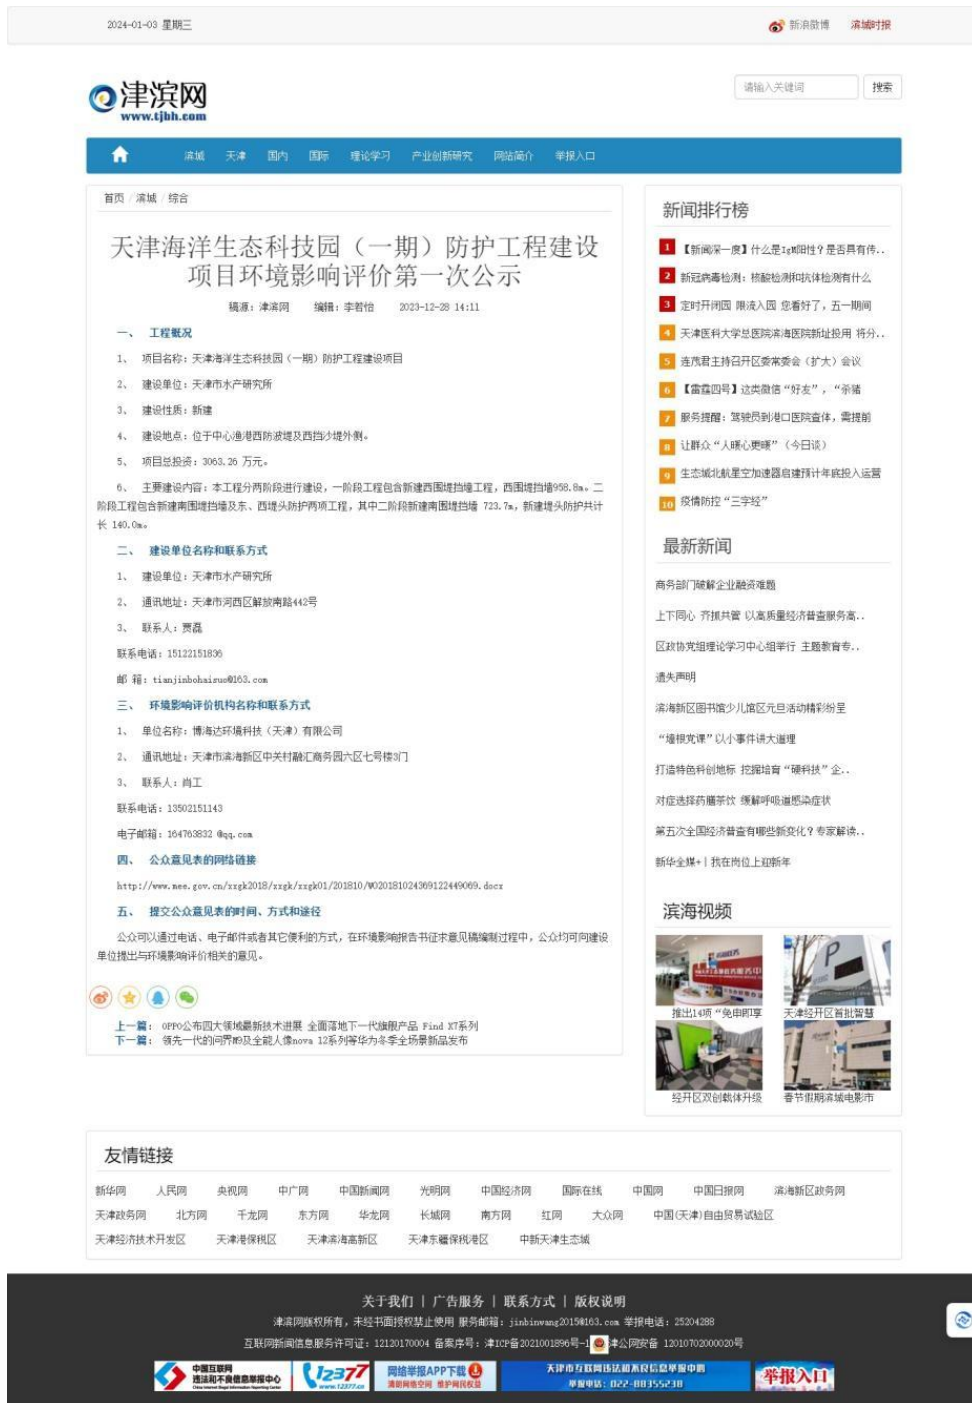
2024-01-03 星期三

新浪微博 滨城时报

津滨网
www.tjbh.com

请输入关键词 搜索

滨城 天津 国内 国际 理论学习 产业创新研究 网站简介 举报入口

首页 / 滨城 / 综合

天津海洋生态科技园（一期）防护工程建设项目环境影响评价第一次公示

稿源：津滨网 编辑：李若怡 2023-12-28 14:11

一、 工程概况

1、 项目名称：天津海洋生态科技园（一期）防护工程建设项目

2、 建设单位：天津市水产研究所

3、 建设性质：新建

4、 建设地点：位于中心渔港西防波堤及西挡沙堤外侧。

5、 项目总投资：3063.26 万元。

6、 主要建设内容：本工程分两阶段进行建设，一阶段工程包含新建西围堤挡墙工程，西围堤挡墙958.8m。二阶段工程包含新建南围堤挡墙及东、西堤头防护两项工程，其中二阶段新建南围堤挡墙 723.7m，新建堤头防护共计长 140.0m。

二、 建设单位名称和联系方式

1、 建设单位：天津市水产研究所

2、 通讯地址：天津市河西区解放南路442号

3、 联系人：贾磊

联系电话：15122151836

邮 箱：tianjinbohaisuo@163.com

三、 环境影响评价机构名称和联系方式

1、 单位名称：博海达环境科技（天津）有限公司

2、 通讯地址：天津市滨海新区中关村融汇商务园六区七号楼3门

3、 联系人：肖工

联系电话：13502151143

电子邮箱：164763832 @qq.com

四、 公众意见表的网络链接

http://www.mee.gov.cn/xxgk2018/xxgk/xxgk01/201810/W020181024369122449069.docx

五、 提交公众意见表的时间、方式和途径

公众可以通过电话、电子邮件或者其它便利的方式，在环境影响报告书征求意见稿编制过程中，公众均可向建设单位提出与环境影响评价相关的意见。

上一篇： OPPO公布四大领域最新技术进展 全面落地下一代旗舰产品 Find X7系列
下一篇： 领先一代的问界M9及全能人像nova 12系列等华为冬季全场景新品发布

新闻排行榜

1 【新闻深一度】什么是IgM阳性？是否具有传..
2 新冠病毒检测：核酸检测和抗体检测有什么
3 定时开闭园 限流入园 您看好了，五一期间
4 天津医科大学总医院滨海医院新址投用 将分..
5 连茂君主持召开区委常委会（扩大）会议
6 【雷霆四号】这类微信“好友”，“杀猪
7 服务提醒：驾驶员到港口医院查体，需提前
8 让群众“人暖心更暖”（今日谈）
9 生态城北航星空加速器启建预计年底投入运营
10 疫情防控“三字经”

最新新闻

商务部门破解企业融资难题
上下同心 齐抓共管 以高质量经济普查服务高..
区政协党组理论学习中心组举行 主题教育专..
遗失声明
滨海新区图书馆少儿馆区元旦活动精彩纷呈
“墙根党课”以小事件讲大道理
打造特色科创地标 挖掘培育“硬科技”企..
对症选择药膳茶饮 缓解呼吸道感染症状
第五次全国经济普查有哪些新变化？专家解读..
新华全媒+丨我在岗位上迎新年

滨海视频

推出14项“免申即享
天津经开区首批智慧
经开区双创载体升级
春节假期滨城电影市

友情链接

新华网 人民网 央视网 中广网 中国新闻网 光明网 中国经济网 国际在线 中国网 中国日报网 滨海新区政务网
天津政务网 北方网 千龙网 东方网 华龙网 长城网 南方网 红网 大众网 中国(天津)自由贸易试验区
天津经济技术开发区 天津港保税区 天津滨海高新区 天津东疆保税港区 中新天津生态城

关于我们 | 广告服务 | 联系方式 | 版权说明
津滨网版权所有，未经书面授权禁止使用 服务邮箱：jinbinwang2015@163.com 举报电话：25204288
互联网新闻信息服务许可证：12120170004 备案序号：津ICP备2021001896号-1 津公网安备 12010702000020号

中国互联网违法和不良信息举报中心
12377 www.12377.cn
网络举报APP下载 清朗网络空间 维护网民权益
天津市互联网违法和不良信息举报中心 举报电话：022-88355238
举报入口